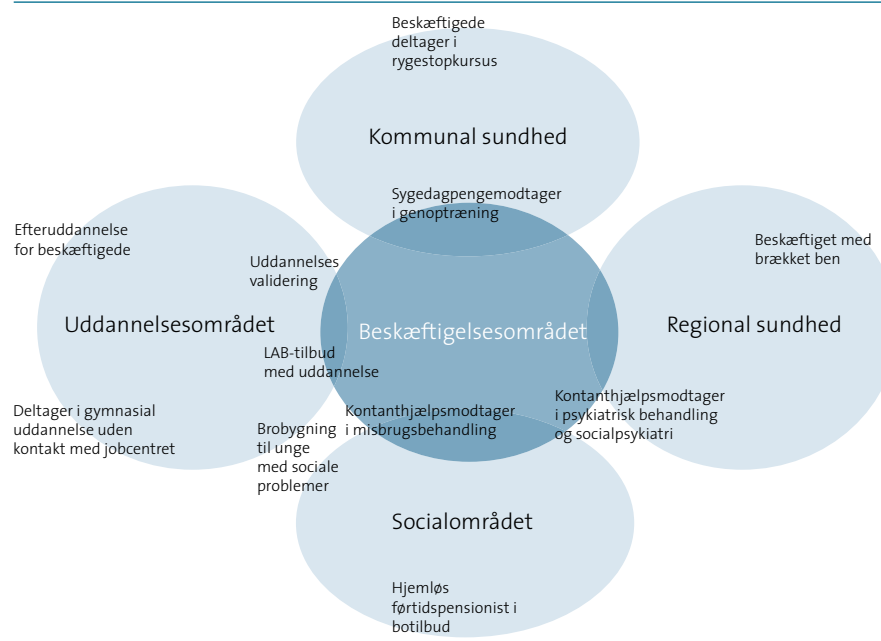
Beskæftigede deltager i rygestopkursus

Kommunal sundhed

Sygedagpengemodtager i genoptræning

Efteruddannelse for beskæftigede

Uddannelses validering

Beskæftiget med brækket ben

Uddannelsesområdet

Beskæftigelsesområdet

Regional sundhed

LAB-tilbud med uddannelse

Kontanthjælpsmodtager i psykiatrisk behandling og socialpsykiatri

Deltager i gymnasial uddannelse uden kontakt med jobcentret

Brobygning til unge med sociale problemer

Kontanthjælpsmodtager i misbrugsbehandling

Socialområdet

Hjemløs førtidspensionist i botilbud